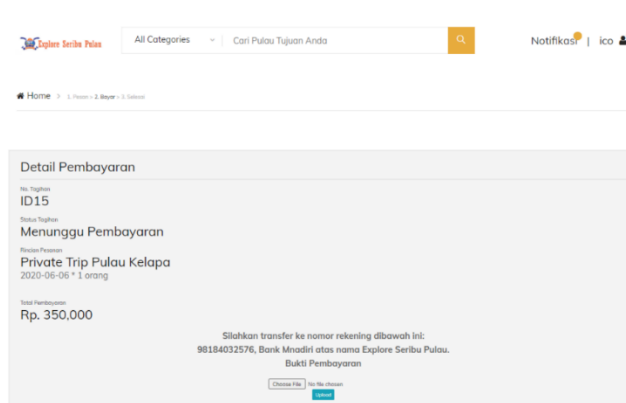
Explore Seribu Pulau

All Categories

Cari Pulau Tujuan Anda

Notifikasi | ico

Home > 1. Pesan > 2. Bayar > 3. Selesai

Detail Pembayaran

No. Tagihan
ID15

Status Tagihan
Menunggu Pembayaran

Rincian Pesanan
Private Trip Pulau Kelapa
2020-06-06 * 1 orang

Total Pembayaran
Rp. 350,000

Silahkan transfer ke nomor rekening dibawah ini:
98184032576, Bank Mnadiri atas nama Explore Seribu Pulau.
Bukti Pembayaran

Choose File No file chosen

Upload